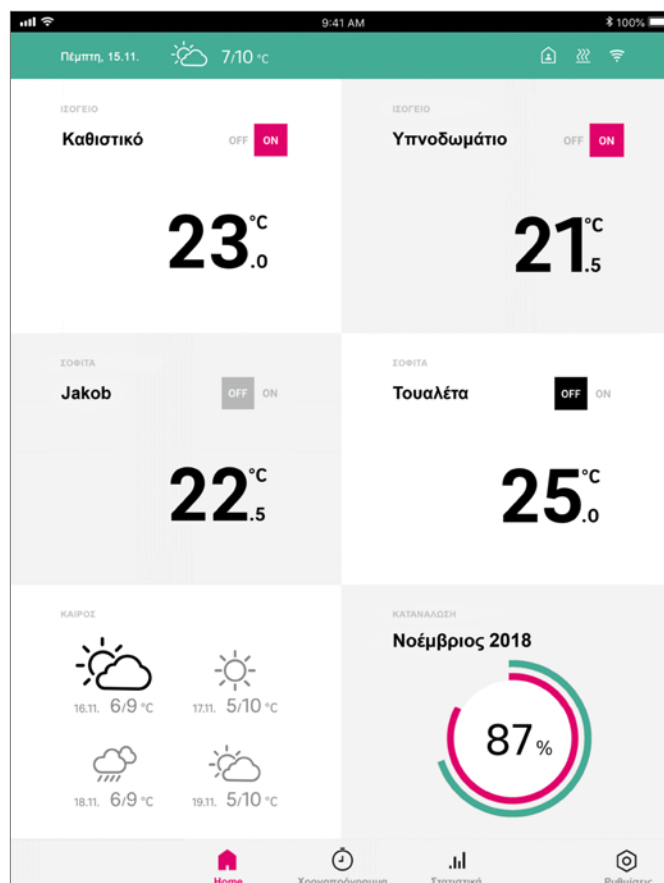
9:41 AM
100%

Πέμπτη, 15.11. 7/10 °C

ΙΣΟΓΕΙΟ
Καθιστικό
OFF ON
23°C .0

ΙΣΟΓΕΙΟ
Υπνοδωμάτιο
OFF ON
21°C .5

ΣΟΦΙΤΑ
Jakob
OFF ON
22°C .5

ΣΟΦΙΤΑ
Τουαλέτα
OFF ON
25°C .0

ΚΑΙΡΟΣ
16.11. 6/9 °C
17.11. 5/10 °C
18.11. 6/9 °C
19.11. 5/10 °C

ΚΑΤΑΝΑΛΩΣΗ
Νοέμβριος 2018
87 %

Home
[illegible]
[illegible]
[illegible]